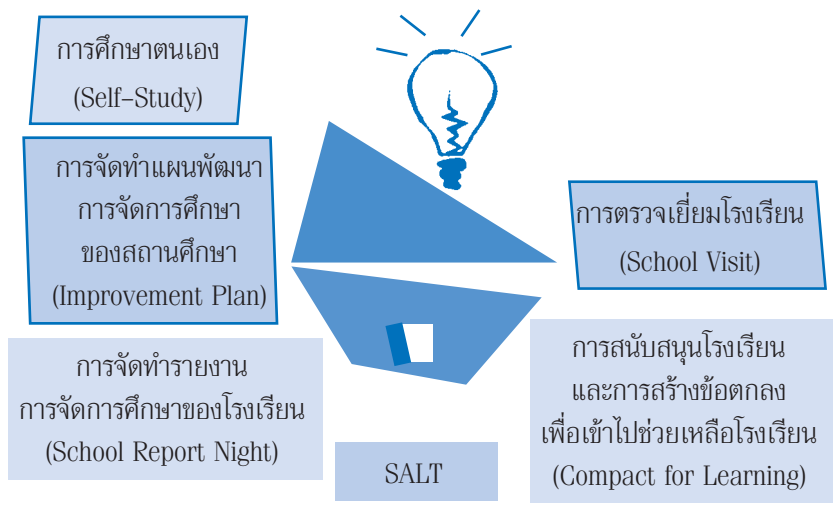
การศึกษาตนเอง
(Self-Study)

การจัดทำแผนพัฒนา
การจัดการศึกษา
ของสถานศึกษา
(Improvement Plan)

การตรวจเยี่ยมโรงเรียน
(School Visit)

การจัดทำรายงาน
การจัดการศึกษาของโรงเรียน
(School Report Night)

SALT

การสนับสนุนโรงเรียน
และการสร้างข้อตกลง
เพื่อเข้าไปช่วยเหลือโรงเรียน
(Compact for Learning)